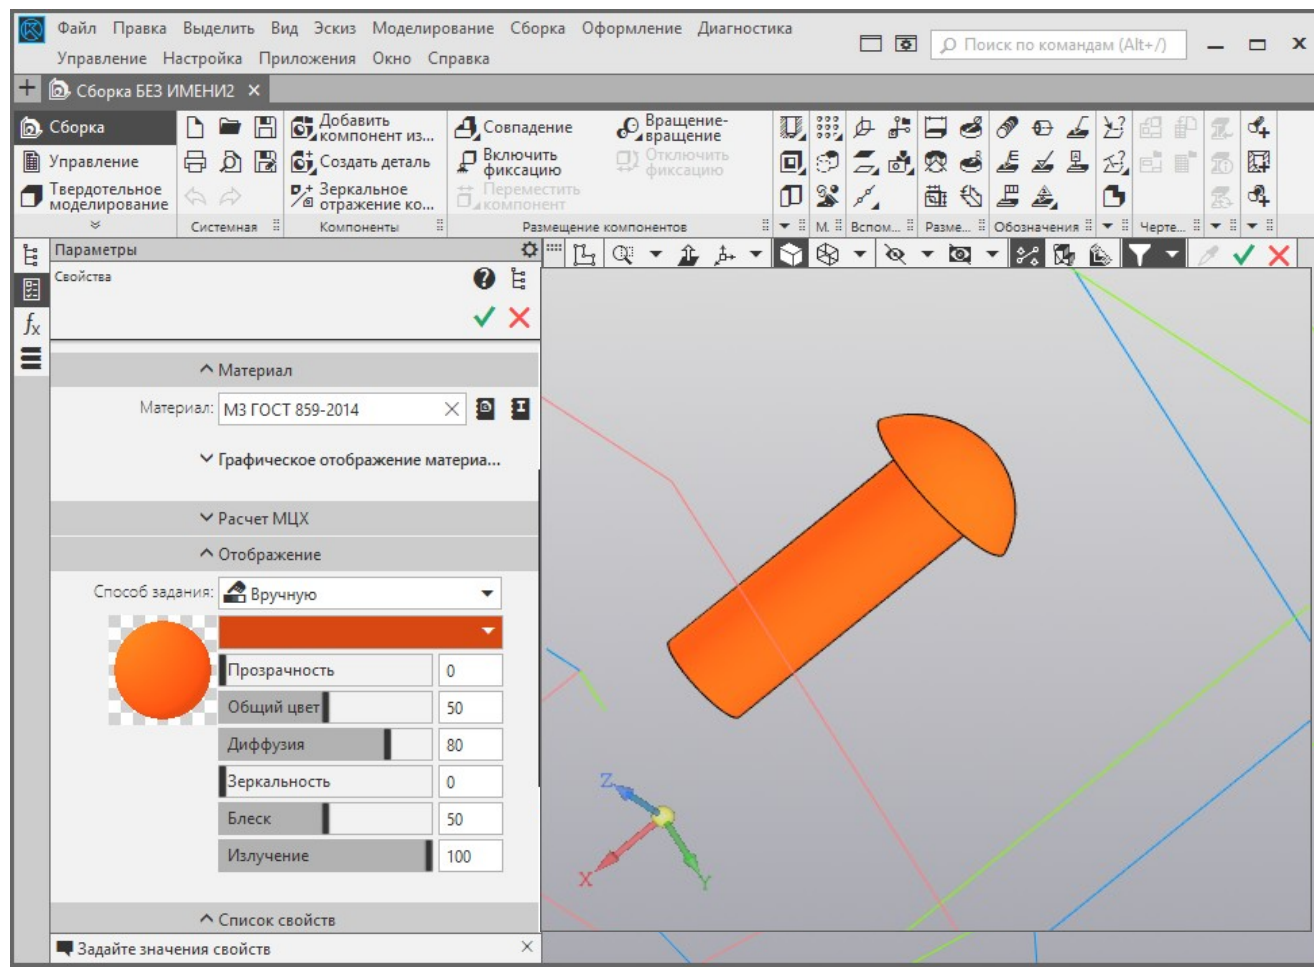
Файл Правка Выделить Вид Эскиз Моделирование Сборка Оформление Диагностика
Управление Настройка Приложения Окно Справка

Поиск по командам (Alt+/)

Сборка БЕЗ ИМЕНИ2

Сборка
Управление
Твердотельное моделирование

Системная
Добавить компонент из...
Создать деталь
Зеркальное отражение ко...
Компоненты
Совпадение
Включить фиксацию
Переместить компонент
Вращение-вращение
Отключить фиксацию
Размещение компонентов
М.
Вспом...
Разме...
Обозначения
Черте...

Параметры
Свойства

Материал
Материал: М3 ГОСТ 859-2014
Графическое отображение материа...
Расчет МЦХ
Отображение
Способ задания: Вручную

| Прозрачность | 0 |
|---|---|
| Общий цвет | 50 |
| Диффузия | 80 |
| Зеркальность | 0 |
| Блеск | 50 |
| Излучение | 100 |

Список свойств
Задайте значения свойств

Z
X
Y